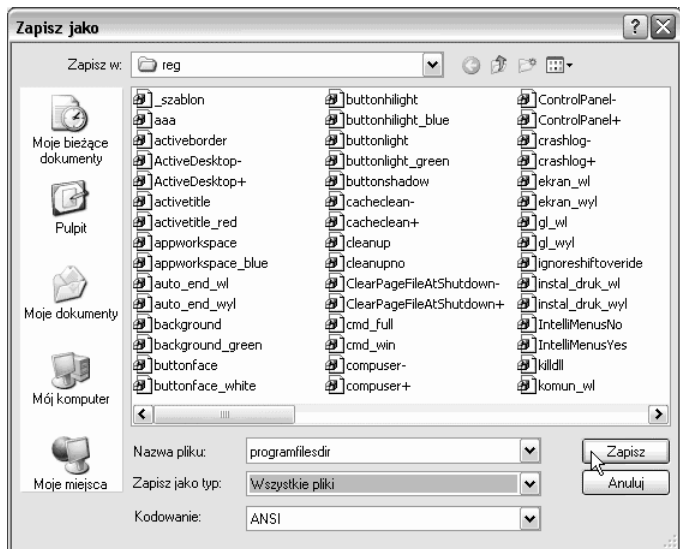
Zapisz jako

Zapisz w: reg

Moje bieżące dokumenty
Pulpit
Moje dokumenty
Mój komputer
Moje miejsca

_szablon
aaa
activeborder
ActiveDesktop-
ActiveDesktop+
activetitle
activetitle_red
appworkspace
appworkspace_blue
auto_end_wl
auto_end_wyl
background
background_green
buttonface
buttonface_white

buttonhilight
buttonhilight_blue
buttonlight
buttonlight_green
buttonshadow
cacheclean-
cacheclean+
cleanup
cleanupno
ClearPageFileAtShutdown-
ClearPageFileAtShutdown+
cmd_full
cmd_win
compuser-
compuser+

ControlPanel-
ControlPanel+
crashlog-
crashlog+
ekran_wl
ekran_wyl
gl_wl
gl_wyl
ignoreshiftoveride
instal_druk_wl
instal_druk_wyl
IntelliMenusNo
IntelliMenusYes
killdll
komun_wl

Nazwa pliku: programfilesdir
Zapisz jako typ: Wszystkie pliki
Kodowanie: ANSI

Zapisz
Anuluj